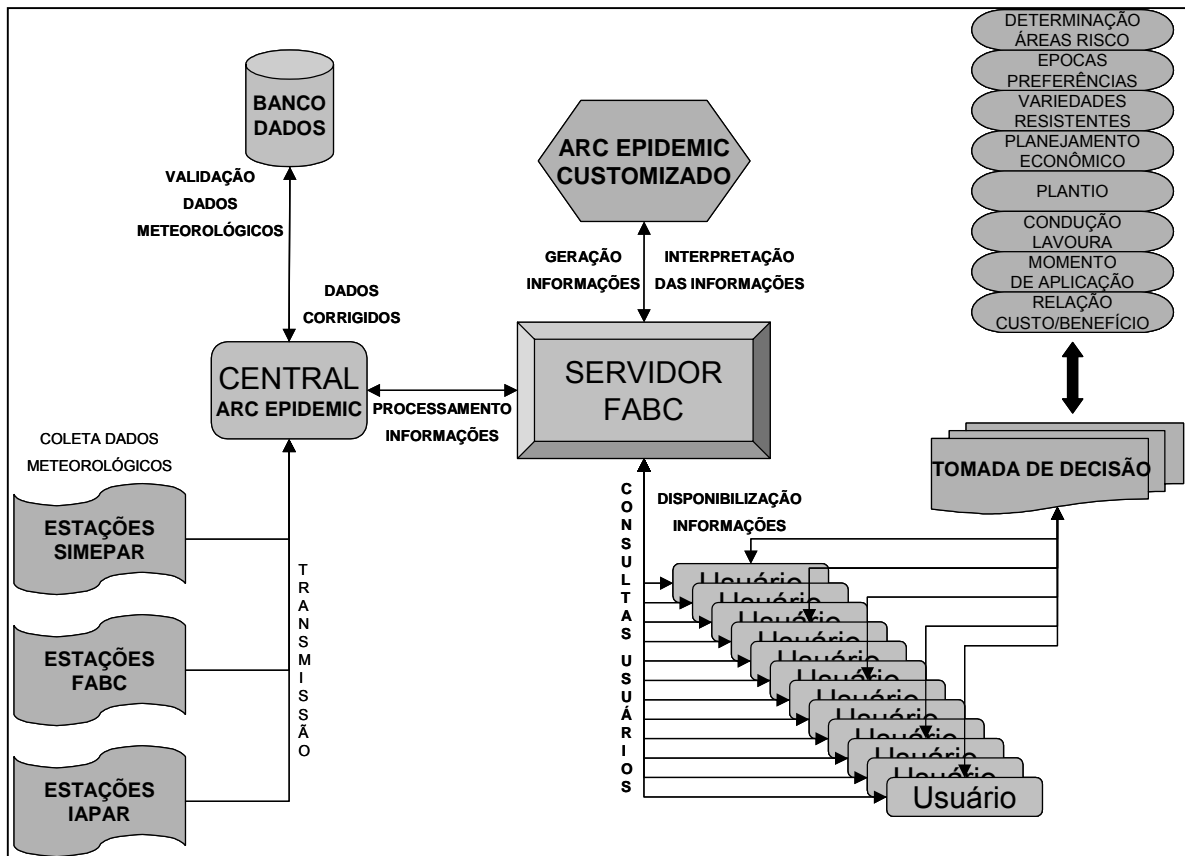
BANCO DADOS

VALIDAÇÃO DADOS METEOROLÓGICOS

DADOS CORRIGIDOS

ARC EPIDEMIC CUSTOMIZADO

GERAÇÃO INFORMAÇÕES

INTERPRETAÇÃO DAS INFORMAÇÕES

DETERMINAÇÃO ÁREAS RISCO

EPOCAS PREFERÊNCIAS

VARIEDADES RESISTENTES

PLANEJAMENTO ECONÔMICO

PLANTIO

CONDUÇÃO LAVOURA

MOMENTO DE APLICAÇÃO

RELAÇÃO CUSTO/BENEFÍCIO

CENTRAL ARC EPIDEMIC

PROCESSAMENTO INFORMAÇÕES

SERVIDOR FABC

TOMADA DE DECISÃO

COLETA DADOS METEOROLÓGICOS

ESTAÇÕES SIMEPAR

ESTAÇÕES FABC

ESTAÇÕES IAPAR

TRANSMISSÃO

CONSULTAS USUÁRIOS

DISPONIBILIZAÇÃO INFORMAÇÕES

Usuário

Usuário

Usuário

Usuário

Usuário

Usuário

Usuário

Usuário

Usuário

Usuário

Usuário